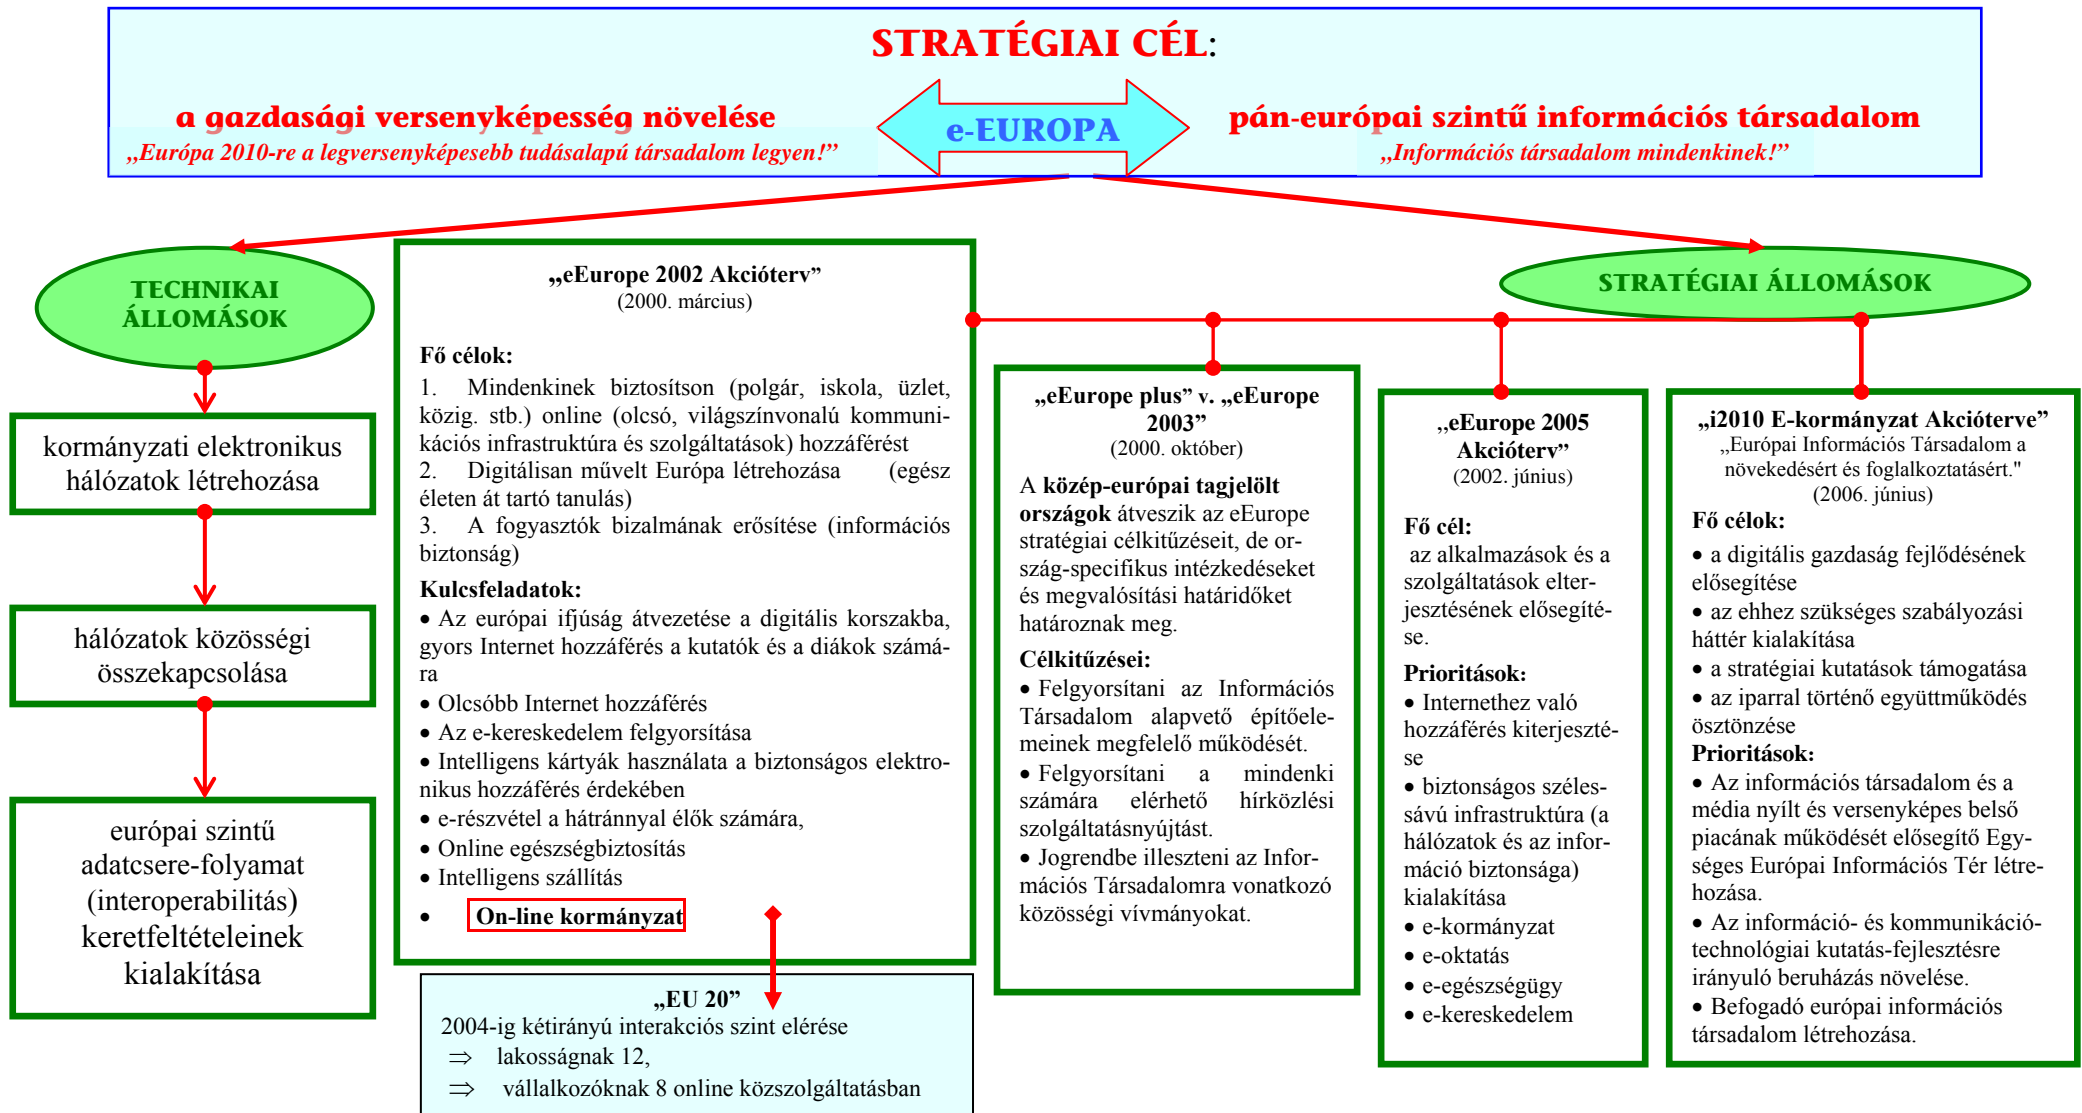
STRATÉGIAI CÉL:

a gazdasági versenyképesség növelése
„Európa 2010-re a legversenyképesebb tudásalapú társadalom legyen!”

e-EUROPA

pán-európai szintű információs társadalom
„Információs társadalom mindenkinek!”

TECHNIKAI ÁLLOMÁSOK

kormányzati elektronikus hálózatok létrehozása

hálózatok közösségi összekapcsolása

európai szintű adatcsere-folyamat (interoperabilitás) keretfeltételeinek kialakítása

„eEurope 2002 Akcióterv”
(2000. március)

Fő célok:
1. Mindenkinek biztosítson (polgár, iskola, üzlet, közig. stb.) online (olcsó, világszínvonalú kommunikációs infrastruktúra és szolgáltatások) hozzáférést
2. Digitálisan művelt Európa létrehozása (egész életen át tartó tanulás)
3. A fogyasztók bizalmának erősítése (információs biztonság)
Kulcsfeladatok:
• Az európai ifjúság átvezetése a digitális korszakba, gyors Internet hozzáférés a kutatók és a diákok számára
• Olcsóbb Internet hozzáférés
• Az e-kereskedelem felgyorsítása
• Intelligens kártyák használata a biztonságos elektronikus hozzáférés érdekében
• e-részvétel a hátránnyal élők számára,
• Online egészségbiztosítás
• Intelligens szállítás
• On-line kormányzat

„EU 20”
2004-ig kétirányú interakciós szint elérése
⇒ lakosságnak 12,
⇒ vállalkozóknak 8 online közszolgáltatásban

STRATÉGIAI ÁLLOMÁSOK

„eEurope plus” v. „eEurope 2003”
(2000. október)
A közép-európai tagjelölt országok átveszik az eEurope stratégiai célkitűzéseit, de ország-specifikus intézkedéseket és megvalósítási határidőket határoznak meg.
Célkitűzései:
• Felgyorsítani az Információs Társadalom alapvető építőelemeinek megfelelő működését.
• Felgyorsítani a mindenki számára elérhető hírközlési szolgáltatásnyújtást.
• Jogrendbe illeszteni az Információs Társadalomra vonatkozó közösségi vívmányokat.

„eEurope 2005 Akcióterv”
(2002. június)
Fő cél:
az alkalmazások és a szolgáltatások elterjesztésének elősegítése.
Prioritások:
• Internethez való hozzáférés kiterjesztése
• biztonságos széles-sávú infrastruktúra (a hálózatok és az információ biztonsága) kialakítása
• e-kormányzat
• e-oktatás
• e-egészségügy
• e-kereskedelem

„i2010 E-kormányzat Akcióterve”
„Európai Információs Társadalom a növekedésért és foglalkoztatásért."
(2006. június)
Fő célok:
• a digitális gazdaság fejlődésének elősegítése
• az ehhez szükséges szabályozási háttér kialakítása
• a stratégiai kutatások támogatása
• az iparral történő együttműködés ösztönzése
Prioritások:
• Az információs társadalom és a média nyílt és versenyképes belső piacának működését elősegítő Egységes Európai Információs Tér létrehozása.
• Az információ- és kommunikáció-technológiai kutatás-fejlesztésre irányuló beruházás növelése.
• Befogadó európai információs társadalom létrehozása.